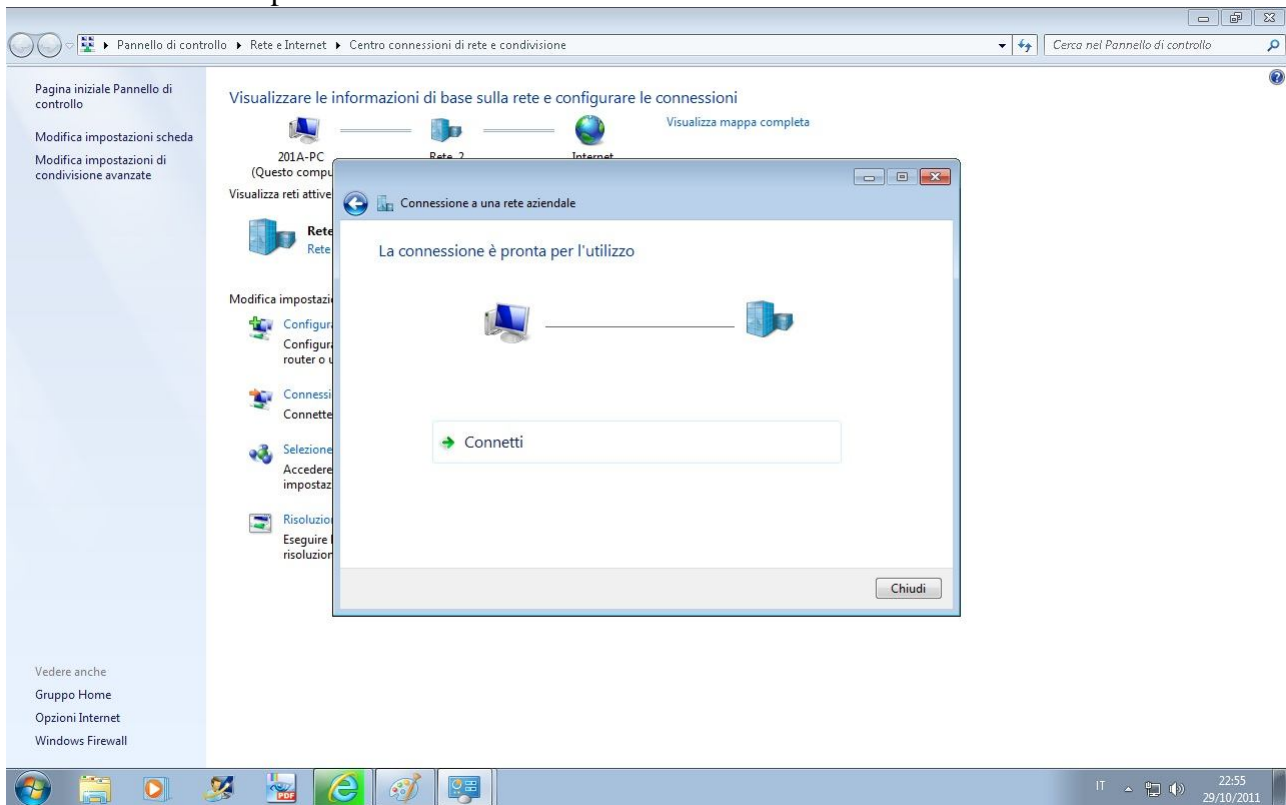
Pannello di controllo ▸ Rete e Internet ▸ Centro connessioni di rete e condivisione

Cerca nel Pannello di controllo

Pagina iniziale Pannello di controllo

Modifica impostazioni scheda

Modifica impostazioni di condivisione avanzate

Visualizzare le informazioni di base sulla rete e configurare le connessioni

Visualizza mappa completa

201A-PC
(Questo compu

Rete 2

Internet

Visualizza reti attive

Rete
Rete

Modifica impostazi

Configur
Configur
router o

Connessi
Connette

Selezione
Accedere
impostaz

Risoluzio
Eseguire
risoluzion

Connessione a una rete aziendale

La connessione è pronta per l'utilizzo

Connetti

Chiudi

Vedere anche

Gruppo Home

Opzioni Internet

Windows Firewall

IT

22:55
29/10/2011